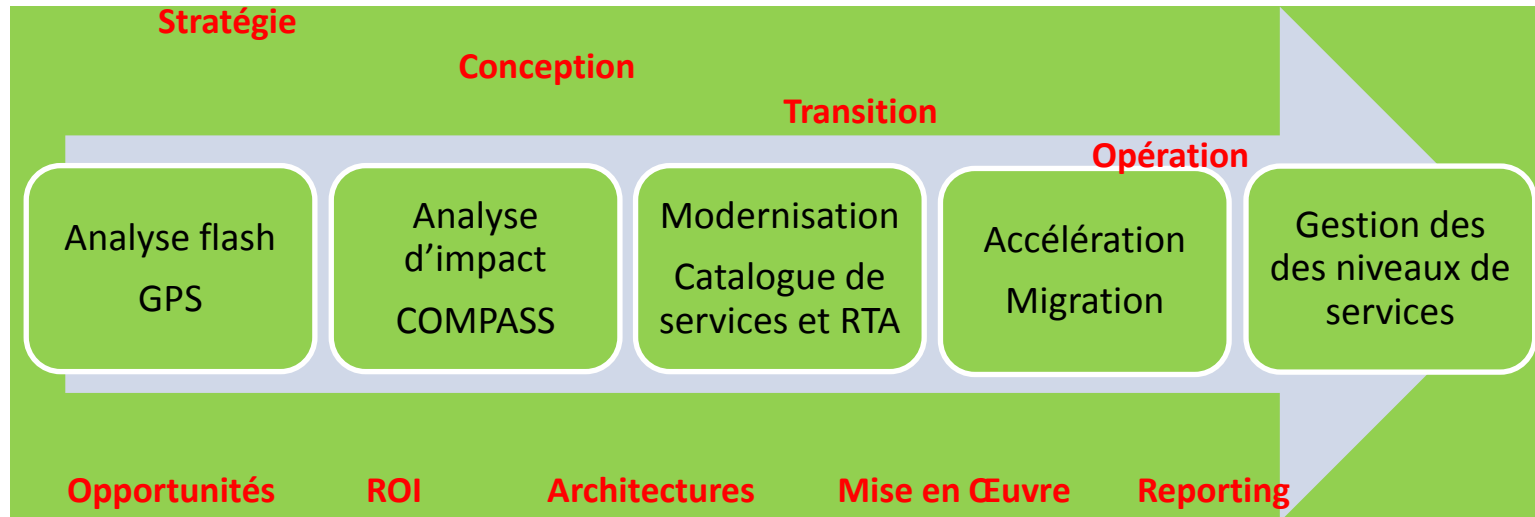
Stratégie

Conception

Transition

Opération

Analyse flash
GPS

Analyse d’impact
COMPASS

Modernisation
Catalogue de services et RTA

Accélération
Migration

Gestion des des niveaux de services

Opportunités

ROI

Architectures

Mise en Œuvre

Reporting